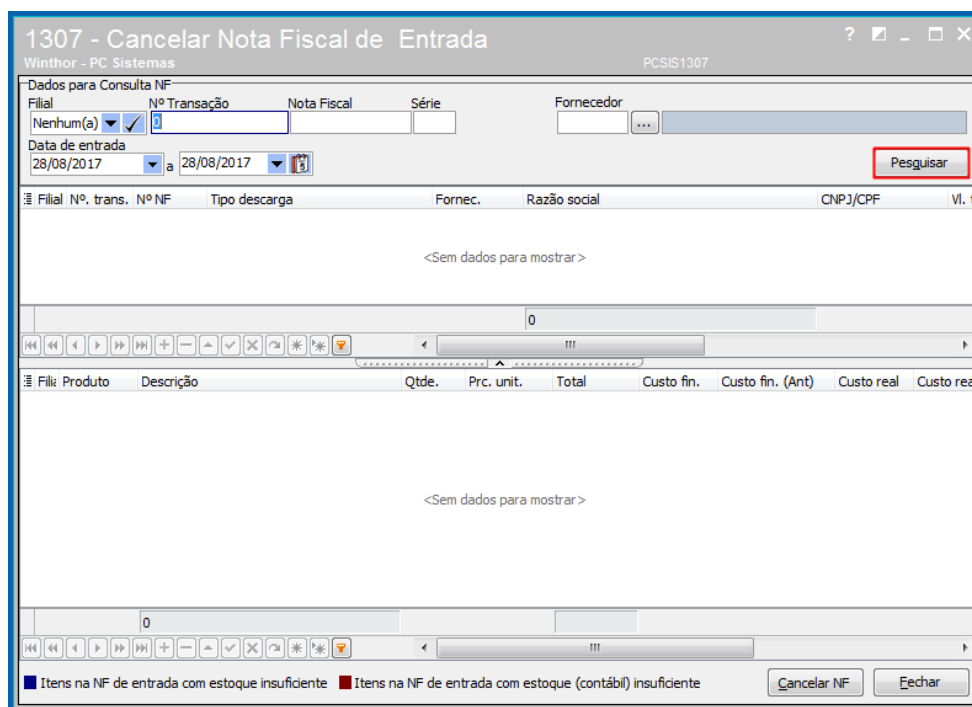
1307 - Cancelar Nota Fiscal de Entrada
Winthor - PC Sistemas
PCSIS1307

Dados para Consulta NF
Filial
Nenhum(a)
Nº Transação
0
Nota Fiscal
Série
Fornecedor
...
Data de entrada
28/08/2017
a
28/08/2017
Pesquisar

| Filial | Nº. trans. | Nº NF | Tipo descarga | Fornec. | Razão social | CNPJ/CPF | Vl. |
|---|---|---|---|---|---|---|---|

<Sem dados para mostrar>

0

| Filia | Produto | Descrição | Qtde. | Prc. unit. | Total | Custo fin. | Custo fin. (Ant) | Custo real | Custo rea |
|---|---|---|---|---|---|---|---|---|---|

<Sem dados para mostrar>

0

Itens na NF de entrada com estoque insuficiente
Itens na NF de entrada com estoque (contábil) insuficiente
Cancelar NF
Fechar